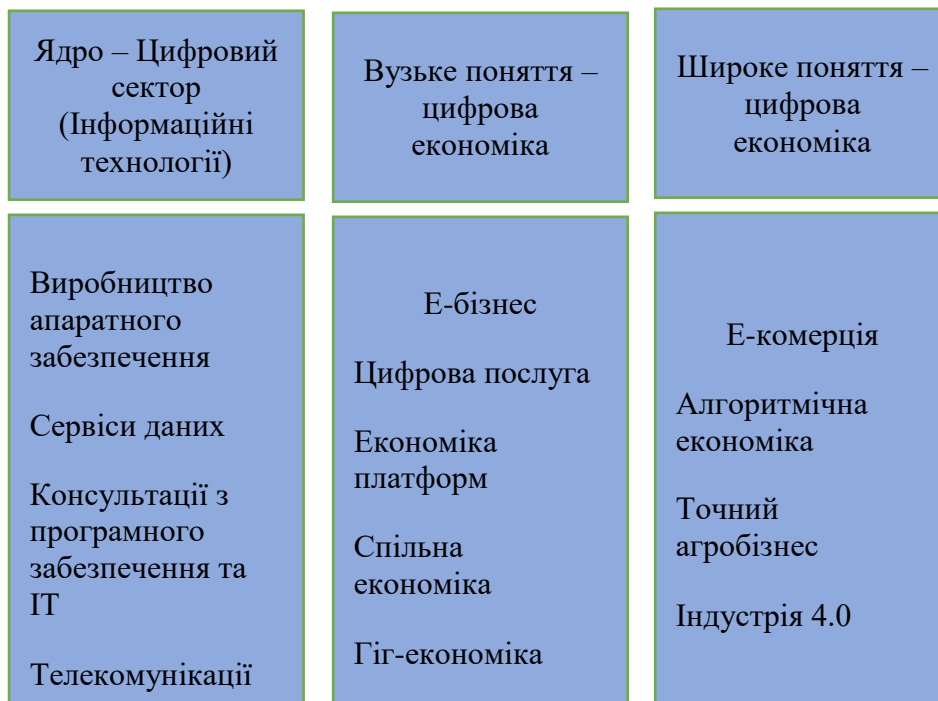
Ядро – Цифровий сектор (Інформаційні технології)

Вузьке поняття – цифрова економіка

Широке поняття – цифрова економіка

Виробництво апаратного забезпечення

Сервіси даних

Консультації з програмного забезпечення та IT

Телекомунікації

Е-бізнес

Цифрова послуга

Економіка платформ

Спільна економіка

Гіг-економіка

Е-комерція

Алгоритмічна економіка

Точний агробізнес

Індустрія 4.0